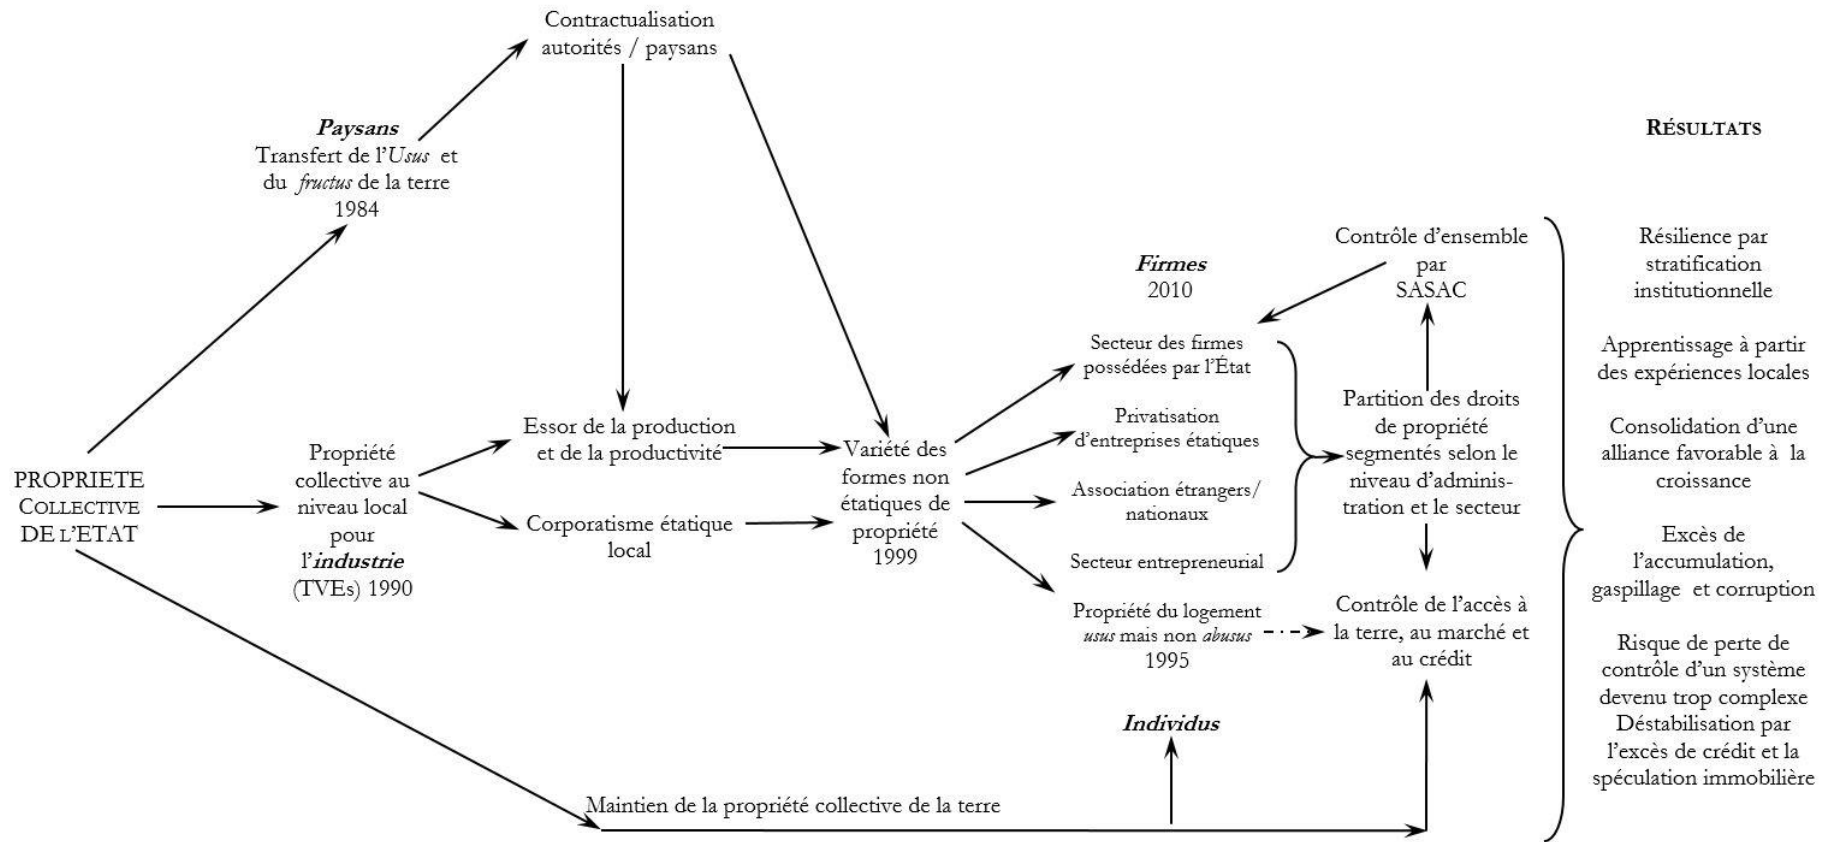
Contractualisation autorités / paysans

*Paysans*
Transfert de l'*Usus* et du *fructus* de la terre
1984

RÉSULTATS

PROPRIETE COLLECTIVE DE L'ETAT

Propriété collective au niveau local pour l'*industrie* (TVEs) 1990

Essor de la production et de la productivité

Corporatisme étatique local

Variété des formes non étatiques de propriété
1999

*Firmes*
2010

Secteur des firmes possédées par l'État

Privatisation d'entreprises étatiques

Association étrangers/ nationaux

Secteur entrepreneurial

Propriété du logement *usus* mais non *abusus*
1995

Contrôle d'ensemble par SASAC

Partition des droits de propriété segmentés selon le niveau d'administration et le secteur

Contrôle de l'accès à la terre, au marché et au crédit

*Individus*

Maintien de la propriété collective de la terre

Résilience par stratification institutionnelle

Apprentissage à partir des expériences locales

Consolidation d'une alliance favorable à la croissance

Excès de l'accumulation, gaspillage et corruption

Risque de perte de contrôle d'un système devenu trop complexe
Déstabilisation par l'excès de crédit et la spéculation immobilière